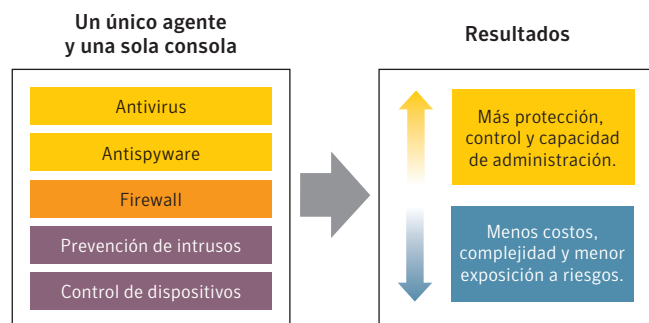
Un único agente
y una sola consola

Antivirus

Antispyware

Firewall

Prevención de intrusos

Control de dispositivos

Resultados

Más protección, control y capacidad de administración.

Menos costos, complejidad y menor exposición a riesgos.